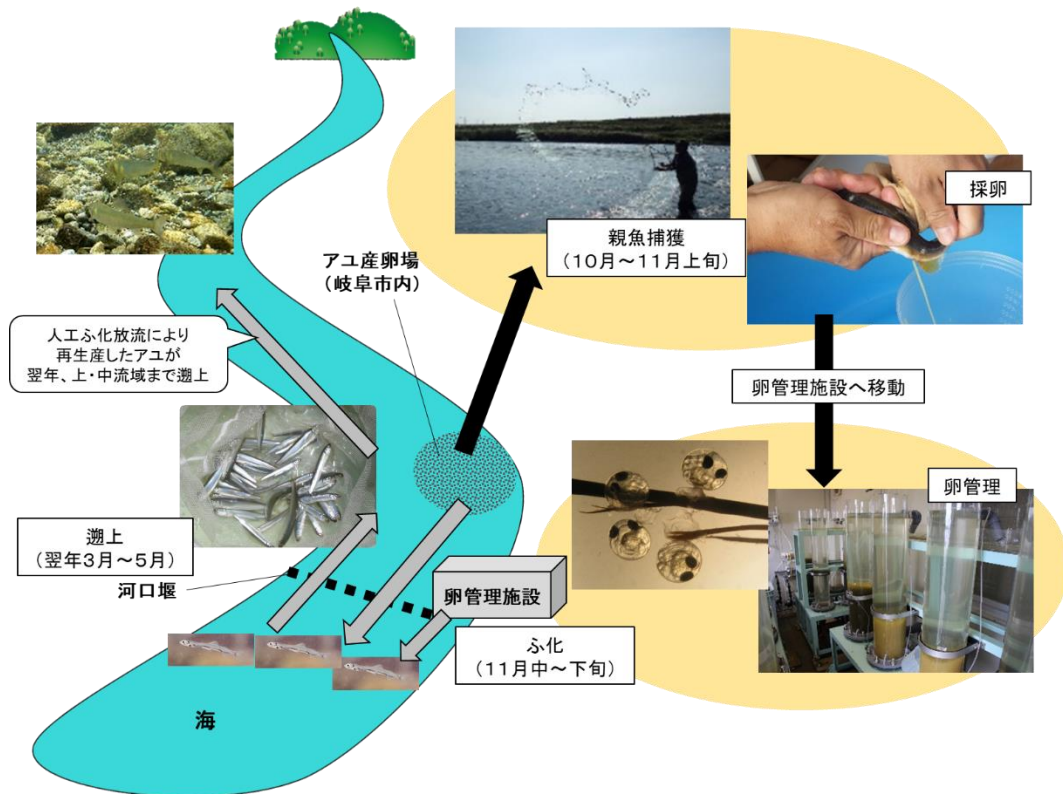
人工ふ化放流により
再生産したアユが
翌年、上・中流域まで遡上

アユ産卵場
（岐阜市内）

親魚捕獲
（10月～11月上旬）

採卵

卵管理施設へ移動

卵管理

遡上
（翌年3月～5月）

河口堰

卵管理施設

ふ化
（11月中～下旬）

海